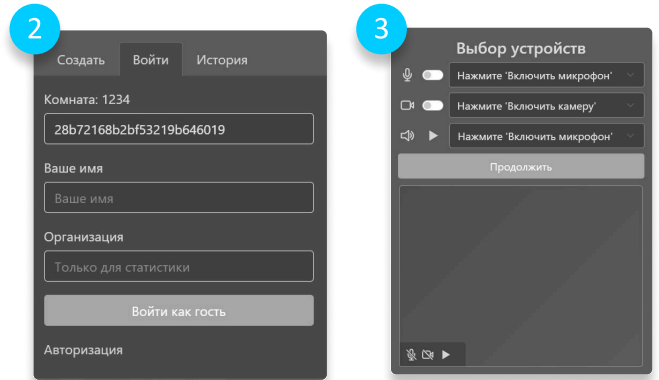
2

Создать | Войти | История

Комната: 1234

28b72168b2bf53219b646019

Ваше имя

Ваше имя

Организация

Только для статистики

Войти как гость

Авторизация

3

Выбор устройств

Нажмите 'Включить микрофон'

Нажмите 'Включить камеру'

Нажмите 'Включить микрофон'

Продолжить